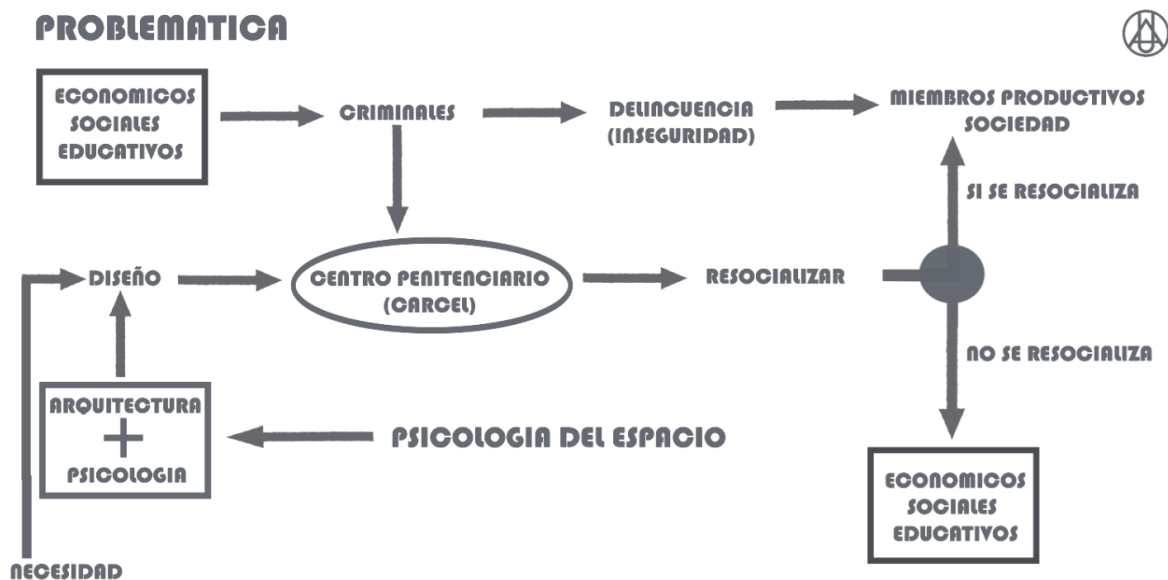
PROBLEMATICA

ECONOMICOS
SOCIALES
EDUCATIVOS

CRIMINALES

DELINCUENCIA
(INSEGURIDAD)

MIEMBROS PRODUCTIVOS
SOCIEDAD

SI SE RESOCIALIZA

DISEÑO

CENTRO PENITENCIARIO
(CARCEL)

RESOCIALIZAR

NO SE RESOCIALIZA

ARQUITECTURA
+
PSICOLOGIA

PSICOLOGIA DEL ESPACIO

ECONOMICOS
SOCIALES
EDUCATIVOS

NECESIDAD